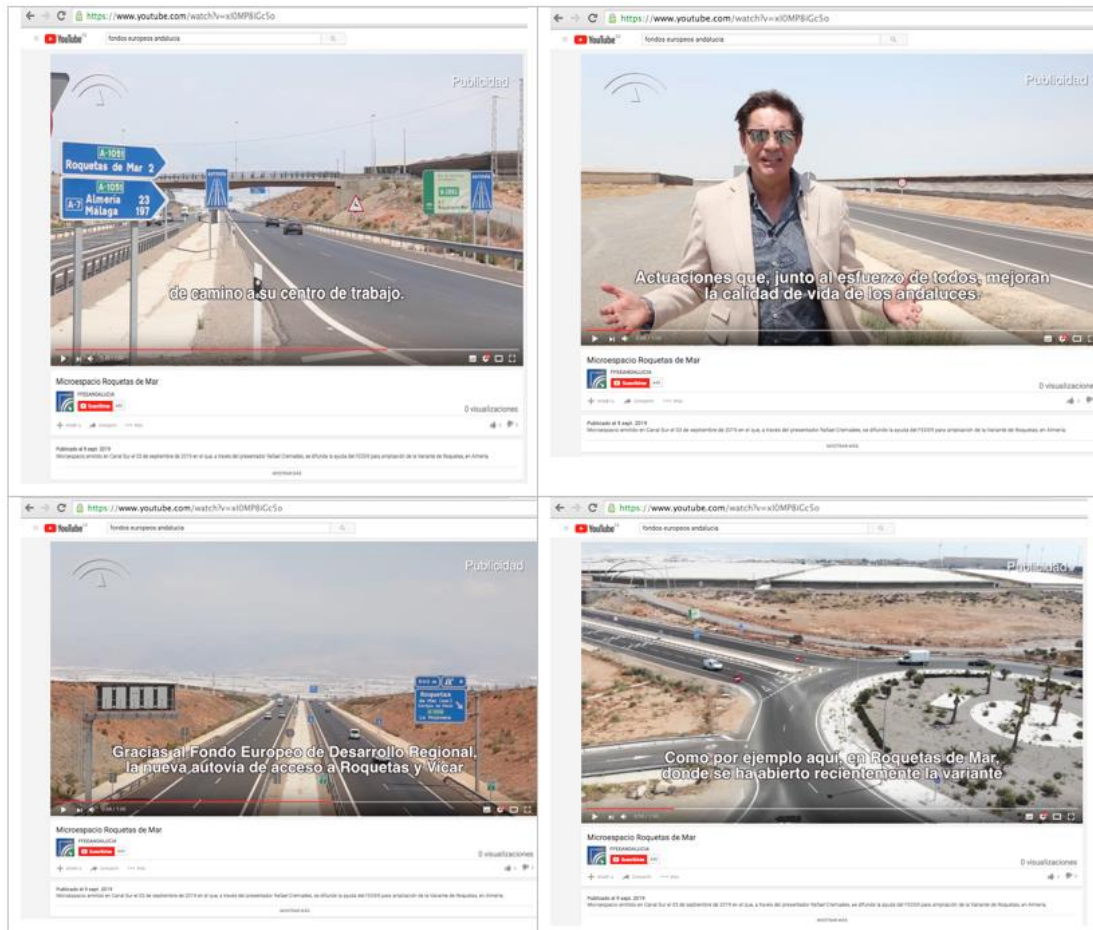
https://www.youtube.com/watch?v=xl0MP8iGc5o

YouTube

fondos europeos andalucia

Publicidad

A-1051
Roquetas de Mar 2
A-1051
Almería 23
A-7 Málaga 197

de camino a su centro de trabajo.

Microespacio Roquetas de Mar

FFEEANDALUCIA

Suscribirse

0 visualizaciones

Publicado el 9 sept. 2019
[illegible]

MOSTRAR MÁS

https://www.youtube.com/watch?v=xl0MP8iGc5o

YouTube

fondos europeos andalucia

Publicidad

Actuaciones que, junto al esfuerzo de todos, mejoran la calidad de vida de los andaluces.

Microespacio Roquetas de Mar

FFEEANDALUCIA

Suscribirse

0 visualizaciones

Publicado el 9 sept. 2019
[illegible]

MOSTRAR MÁS

https://www.youtube.com/watch?v=xl0MP8iGc5o

YouTube

fondos europeos andalucia

Publicidad

Roquetas
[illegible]

Gracias al Fondo Europeo de Desarrollo Regional, la nueva autovía de acceso a Roquetas y Vícar

Microespacio Roquetas de Mar

FFEEANDALUCIA

Suscribirse

0 visualizaciones

Publicado el 9 sept. 2019
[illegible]

MOSTRAR MÁS

https://www.youtube.com/watch?v=xl0MP8iGc5o

YouTube

fondos europeos andalucia

Publicidad

Como por ejemplo aquí, en Roquetas de Mar, donde se ha abierto recientemente la variante

Microespacio Roquetas de Mar

FFEEANDALUCIA

Suscribirse

0 visualizaciones

Publicado el 9 sept. 2019
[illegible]

MOSTRAR MÁS